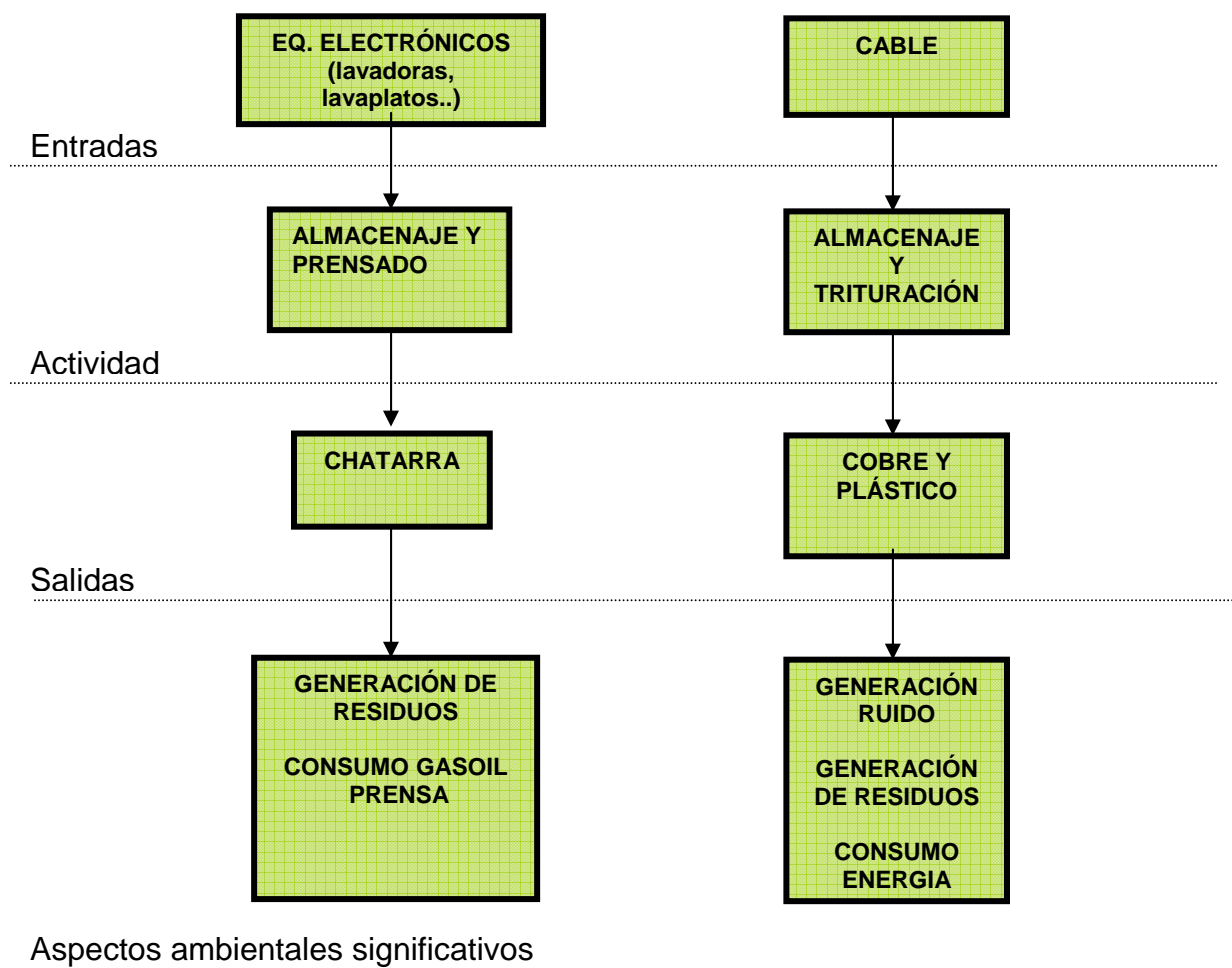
EQ. ELECTRÓNICOS (lavadoras, lavaplatos..)

CABLE

Entradas

ALMACENAJE Y PRENSADO

ALMACENAJE Y TRITURACIÓN

Actividad

CHATARRA

COBRE Y PLÁSTICO

Salidas

GENERACIÓN DE RESIDUOS

CONSUMO GASOIL PRENSA

GENERACIÓN RUIDO

GENERACIÓN DE RESIDUOS

CONSUMO ENERGIA

Aspectos ambientales significativos